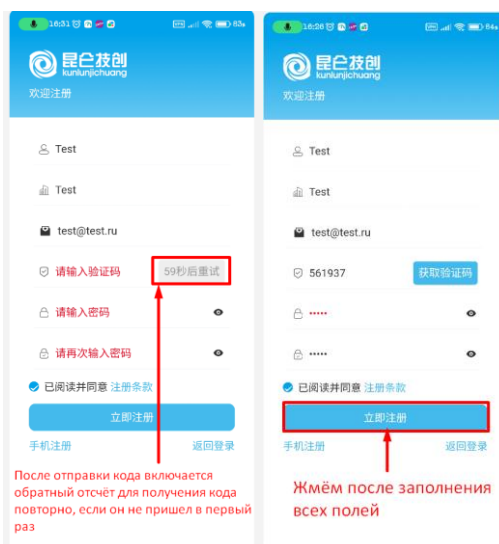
16:31

昆仑技创
kunlunjichuang
欢迎注册

Test

Test

test@test.ru

请输入验证码 59秒后重试

请输入密码

请再次输入密码

已阅读并同意 注册条款

立即注册

手机注册 返回登录

После отправки кода включается обратный отсчёт для получения кода повторно, если он не пришел в первый раз

16:26

昆仑技创
kunlunjichuang
欢迎注册

Test

Test

test@test.ru

561937 获取验证码

•••••

•••••

已阅读并同意 注册条款

立即注册

手机注册 返回登录

Жмём после заполнения всех полей